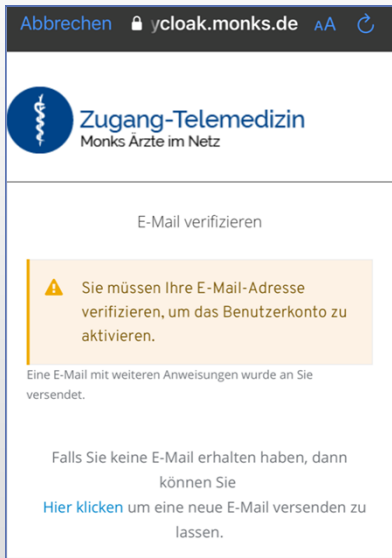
Abbrechen ycloak.monks.de AA

Zugang-Telemedizin
Monks Ärzte im Netz

E-Mail verifizieren

Sie müssen Ihre E-Mail-Adresse verifizieren, um das Benutzerkonto zu aktivieren.

Eine E-Mail mit weiteren Anweisungen wurde an Sie versendet.

Falls Sie keine E-Mail erhalten haben, dann können Sie Hier klicken um eine neue E-Mail versenden zu lassen.